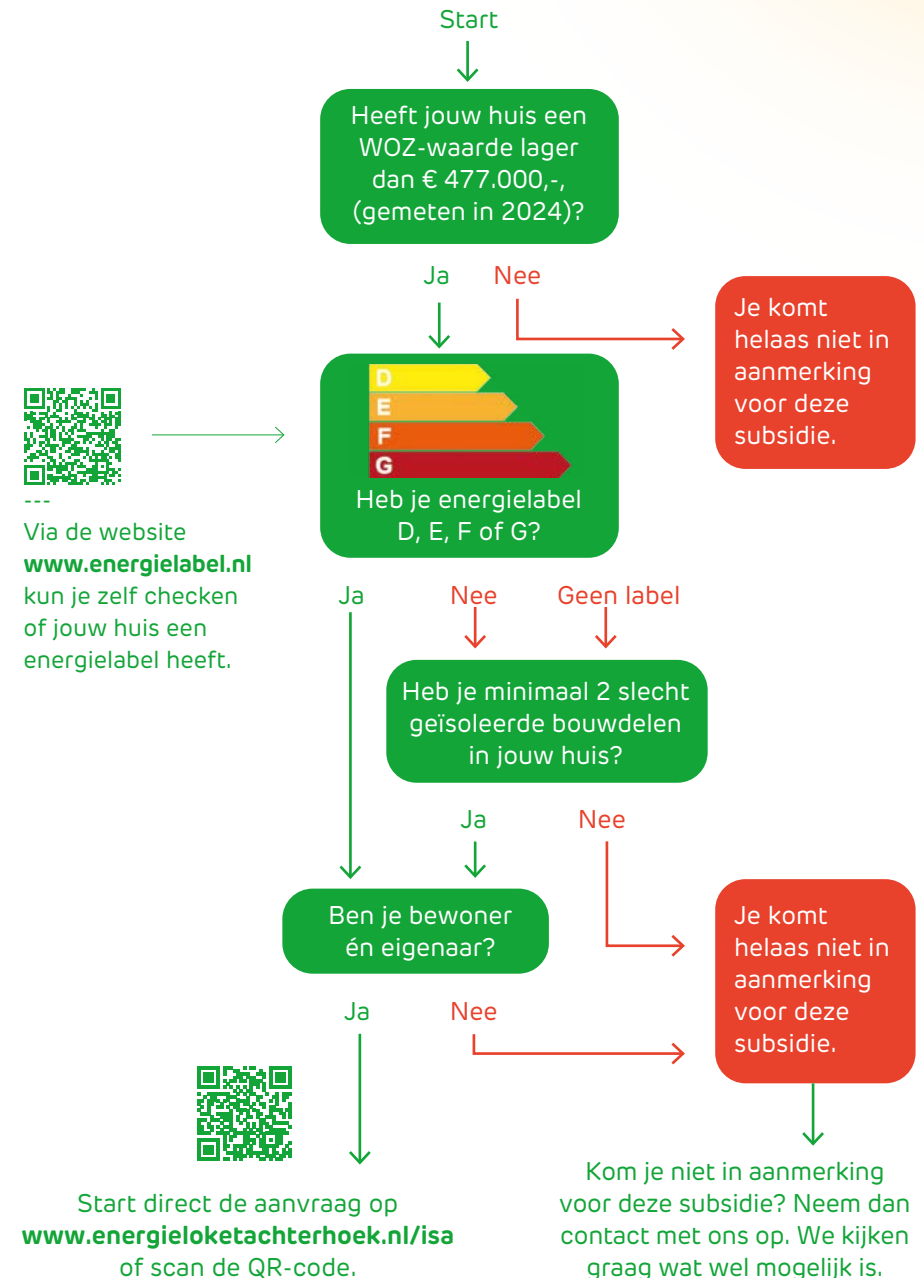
Start

Heeft jouw huis een WOZ-waarde lager dan € 477.000,-, (gemeten in 2024)?

Ja Nee

Je komt helaas niet in aanmerking voor deze subsidie.

D
E
F
G
Heb je energielabel D, E, F of G?

---
Via de website **www.energielabel.nl** kun je zelf checken of jouw huis een energielabel heeft.

Ja Nee Geen label

Heb je minimaal 2 slecht geïsoleerde bouwdelen in jouw huis?

Ja Nee

Ben je bewoner én eigenaar?

Je komt helaas niet in aanmerking voor deze subsidie.

Ja Nee

Start direct de aanvraag op **www.energieloketachterhoek.nl/isa** of scan de QR-code.

Kom je niet in aanmerking voor deze subsidie? Neem dan contact met ons op. We kijken graag wat wel mogelijk is.